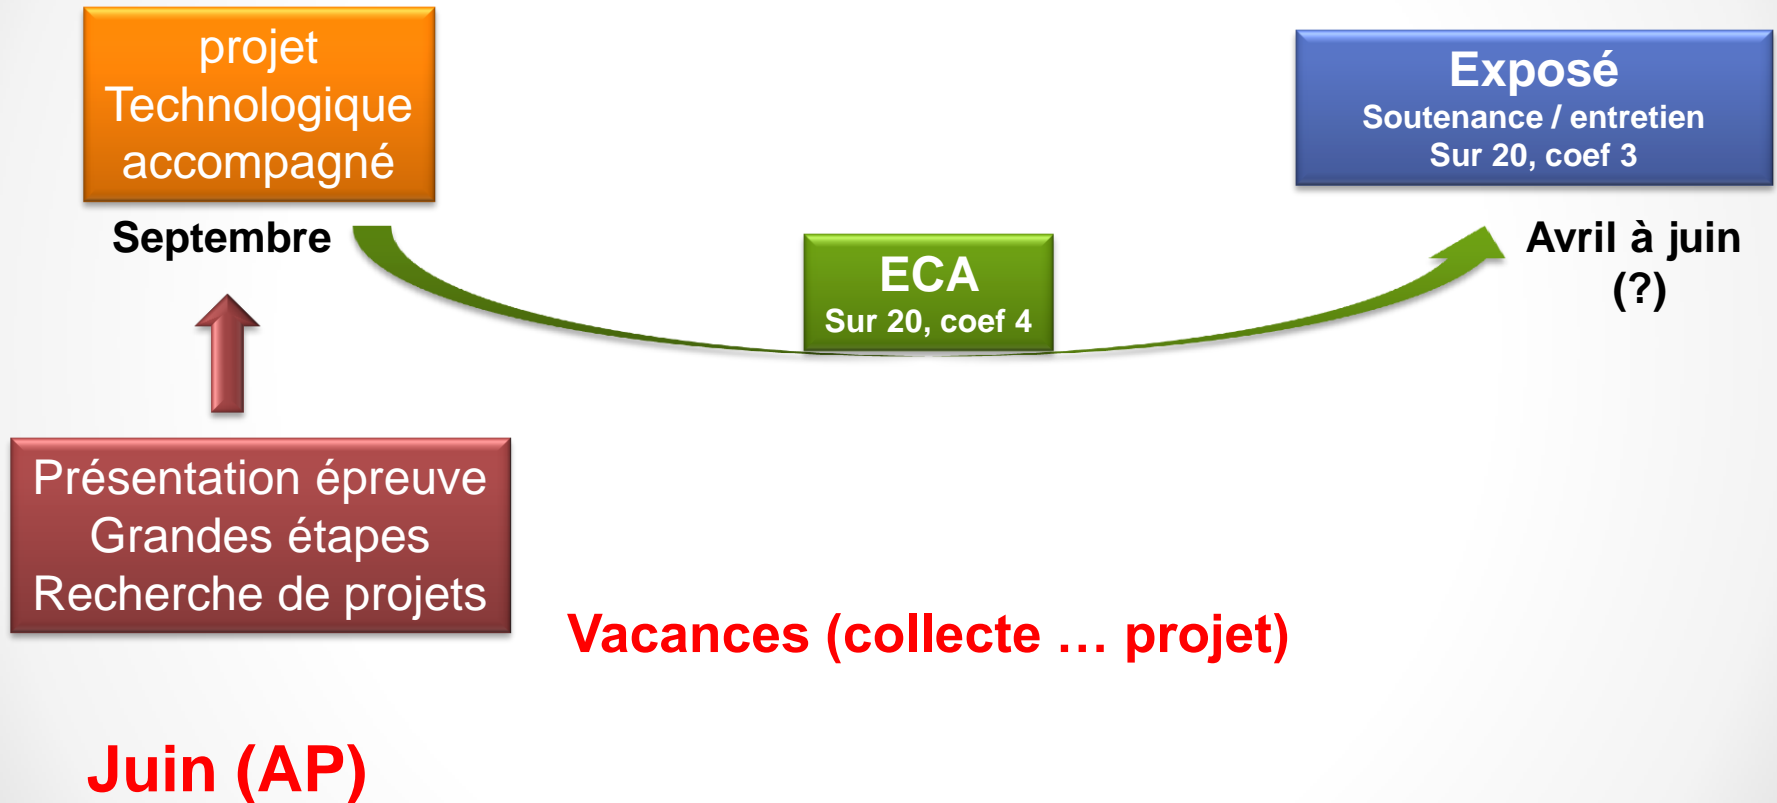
projet Technologique accompagné

Septembre

ECA
Sur 20, coef 4

Exposé
Soutenance / entretien
Sur 20, coef 3

Avril à juin (?)

Présentation épreuve
Grandes étapes
Recherche de projets

Vacances (collecte … projet)

Juin (AP)